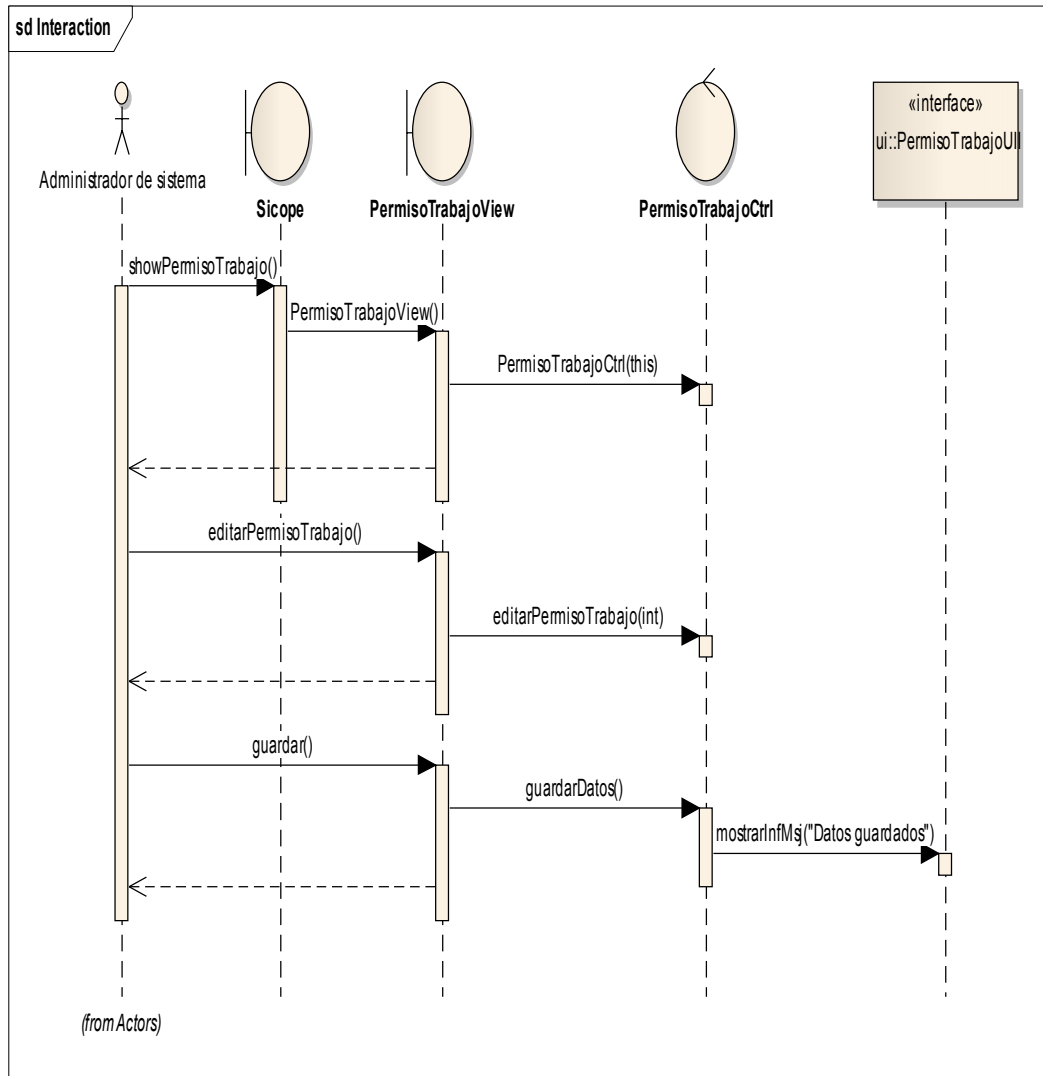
sd Interaction

Administrador de sistema

Sicope

PermisoTrabajoView

PermisoTrabajoCtrl

«interface»
ui::PermisoTrabajoUI

showPermisoTrabajo()

PermisoTrabajoView()

PermisoTrabajoCtrl(this)

editarPermisoTrabajo()

editarPermisoTrabajo(int)

guardar()

guardarDatos()

mostrarInfMsj("Datos guardados")

(from Actors)